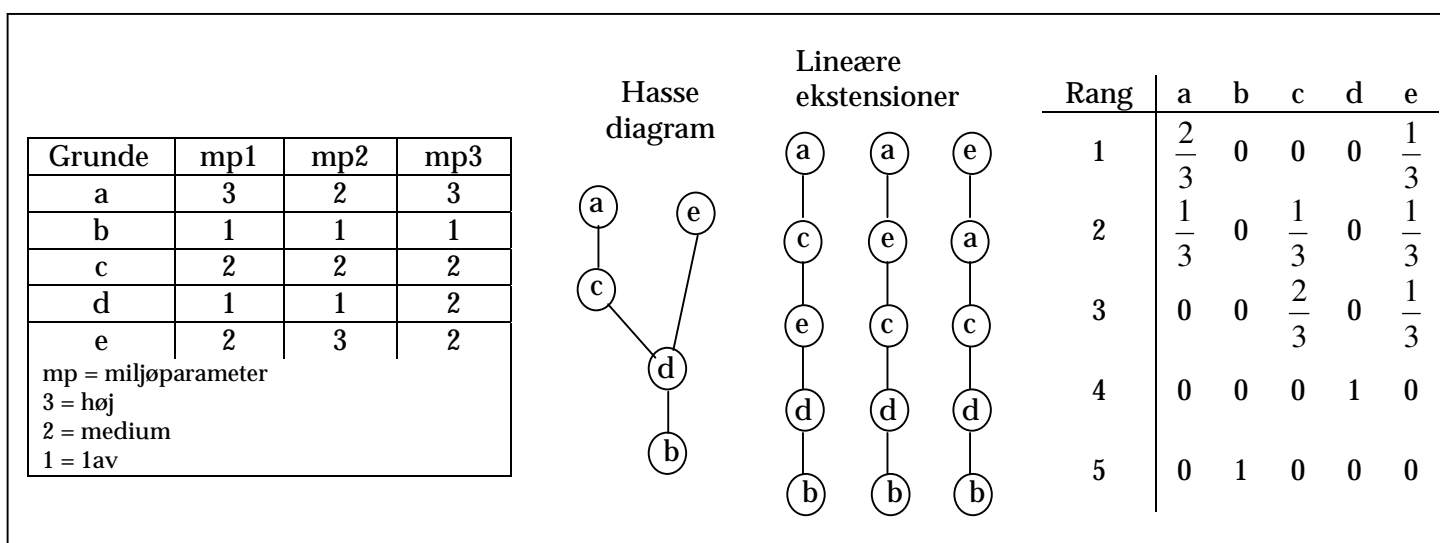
| Grunde | mp1 | mp2 | mp3 |
|---|---|---|---|
| a | 3 | 2 | 3 |
| b | 1 | 1 | 1 |
| c | 2 | 2 | 2 |
| d | 1 | 1 | 2 |
| e | 2 | 3 | 2 |

mp = miljøparameter
3 = høj
2 = medium
1 = 1av

Hasse diagram

a e c d b

Lineære ekstensioner

a c e d b
a e c d b
e a c d b

| Rang | a | b | c | d | e |
|---|---|---|---|---|---|
| 1 | $\frac{2}{3}$ | 0 | 0 | 0 | $\frac{1}{3}$ |
| 2 | $\frac{1}{3}$ | 0 | $\frac{1}{3}$ | 0 | $\frac{1}{3}$ |
| 3 | 0 | 0 | $\frac{2}{3}$ | 0 | $\frac{1}{3}$ |
| 4 | 0 | 0 | 0 | 1 | 0 |
| 5 | 0 | 1 | 0 | 0 | 0 |